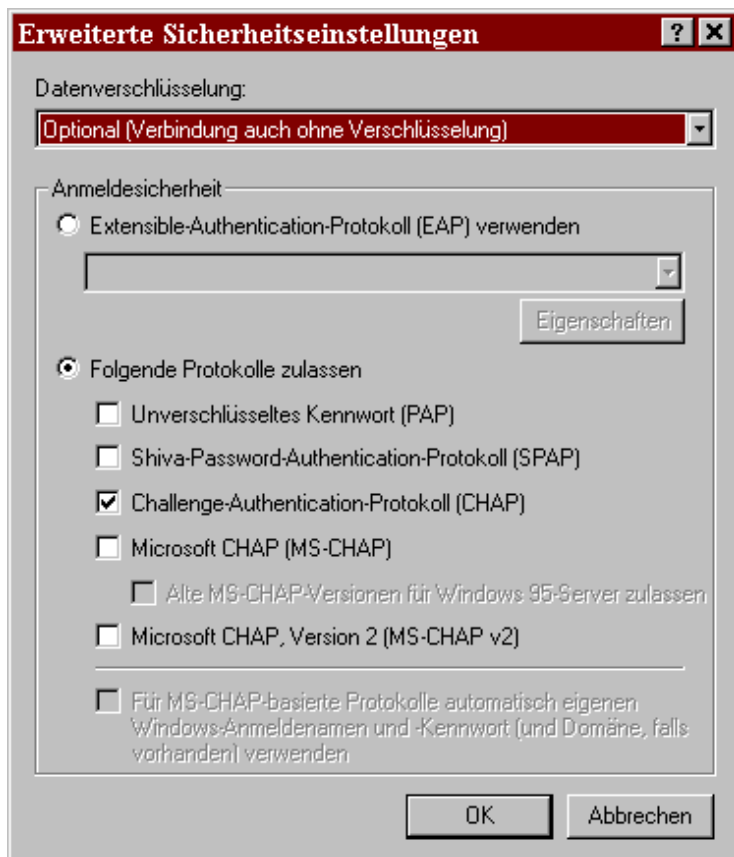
Erweiterte Sicherheitseinstellungen ? ×

Datenverschlüsselung:

Optional (Verbindung auch ohne Verschlüsselung)

Anmeldesicherheit

Extensible-Authentication-Protokoll (EAP) verwenden

Eigenschaften

Folgende Protokolle zulassen

Unverschlüsseltes Kennwort (PAP)

Shiva-Password-Authentication-Protokoll (SPAP)

Challenge-Authentication-Protokoll (CHAP)

Microsoft CHAP (MS-CHAP)

Alte MS-CHAP-Versionen für Windows 95-Server zulassen

Microsoft CHAP, Version 2 (MS-CHAP v2)

Für MS-CHAP-basierte Protokolle automatisch eigenen Windows-Anmeldenamen und -Kennwort (und Domäne, falls vorhanden) verwenden

OK

Abbrechen